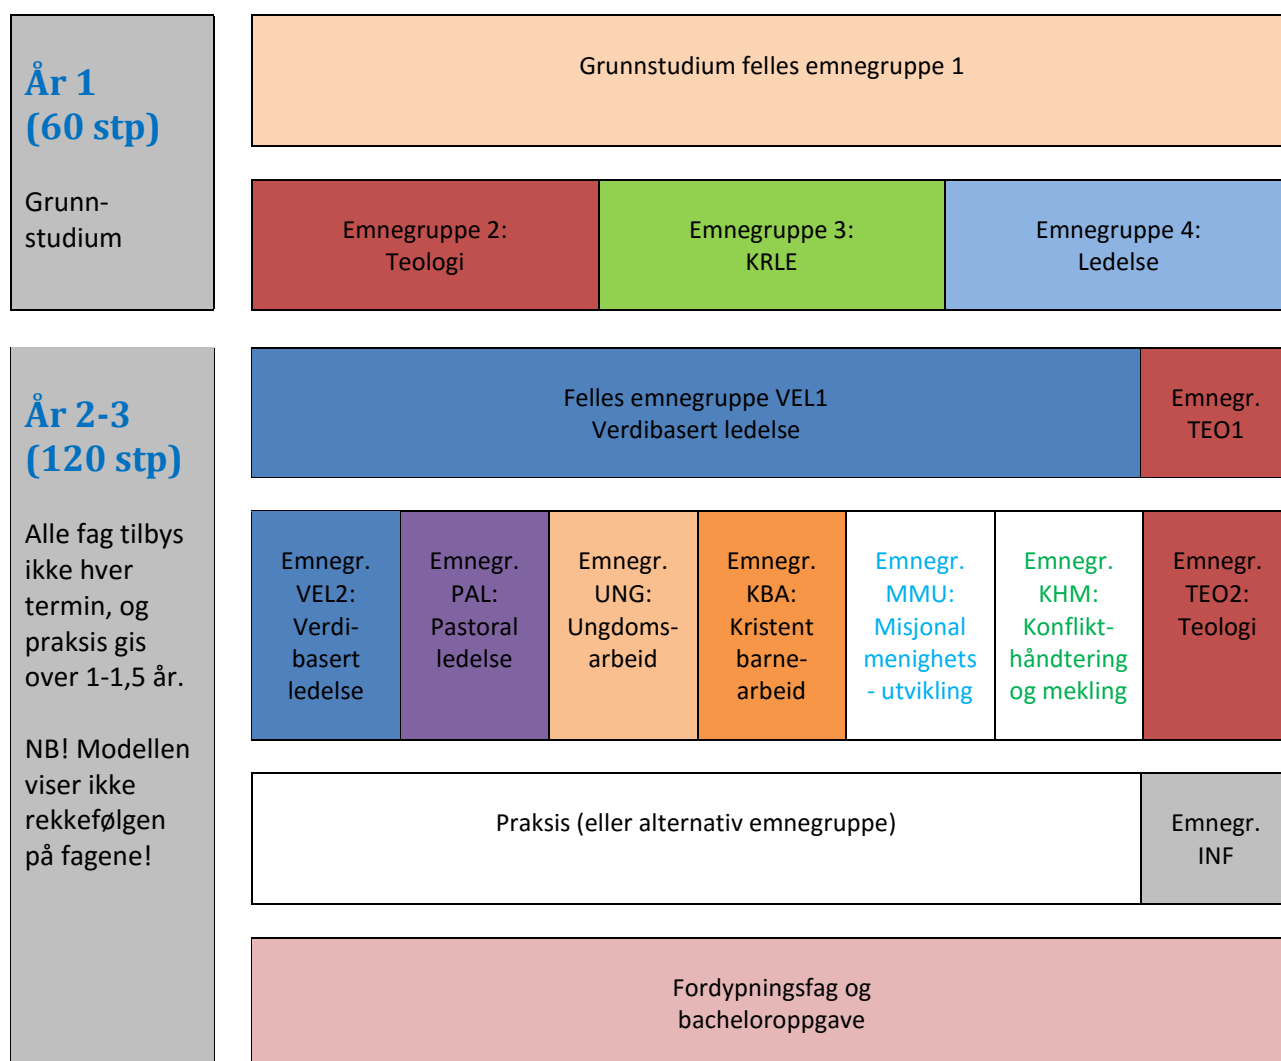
År 1
(60 stp)

Grunnstudium

Grunnstudium felles emnegruppe 1

Emnegruppe 2:
Teologi

Emnegruppe 3:
KRLE

Emnegruppe 4:
Ledelse

År 2-3
(120 stp)

Alle fag tilbys ikke hver termin, og praksis gis over 1-1,5 år.

NB! Modellen viser ikke rekkefølgen på fagene!

Felles emnegruppe VEL1
Verdibasert ledelse

Emnegr.
TEO1

| Emnegr. VEL2: Verdibasert ledelse | Emnegr. PAL: Pastoral ledelse | Emnegr. UNG: Ungdomsarbeid | Emnegr. KBA: Kristent barnearbeid | Emnegr. MMU: Misjonal menighets - utvikling | Emnegr. KHM: Konflikthåndtering og mekling | Emnegr. TEO2: Teologi |
|---|---|---|---|---|---|---|

Praksis (eller alternativ emnegruppe)

Emnegr.
INF

Fordypningsfag og bacheloroppgave